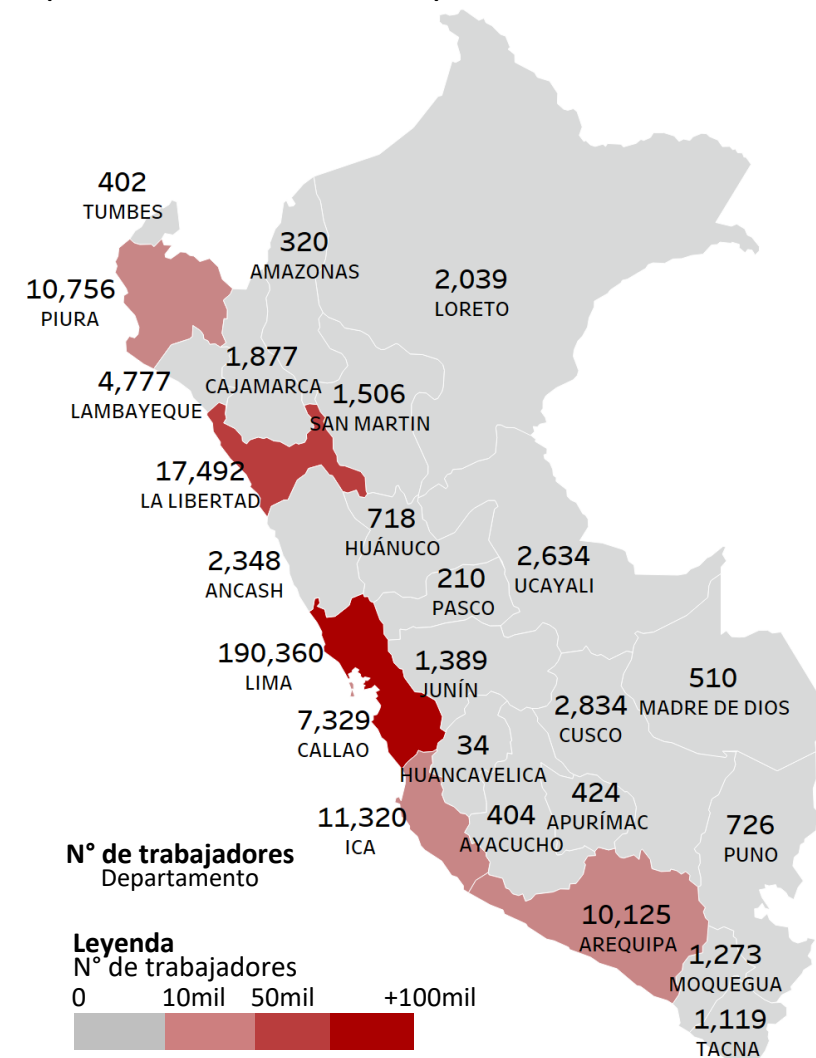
402
TUMBES

10,756
PIURA

320
AMAZONAS

2,039
LORETO

1,877
CAJAMARCA

4,777
LAMBAYEQUE

1,506
SAN MARTIN

17,492
LA LIBERTAD

718
HUÁNUCO

2,348
ANCASH

2,634
UCAYALI

210
PASCO

190,360
LIMA

1,389
JUNÍN

510
MADRE DE DIOS

2,834
CUSCO

7,329
CALLAO

34
HUANCAVELICA

424
APURÍMAC

11,320
ICA

404
AYACUCHO

726
PUNO

N° de trabajadores
Departamento

10,125
AREQUIPA

1,273
MOQUEGUA

1,119
TACNA

Leyenda
N° de trabajadores
0 10mil 50mil +100mil